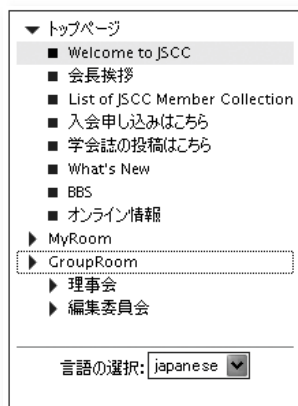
▼ トップページ
■ Welcome to JSCC
■ 会長挨拶
■ List of JSCC Member Collection
■ 入会申し込みはこちら
■ 学会誌の投稿はこちら
■ What's New
■ BBS
■ オンライン情報
▶ MyRoom
▶ GroupRoom
▶ 理事会
▶ 編集委員会

言語の選択: japanese